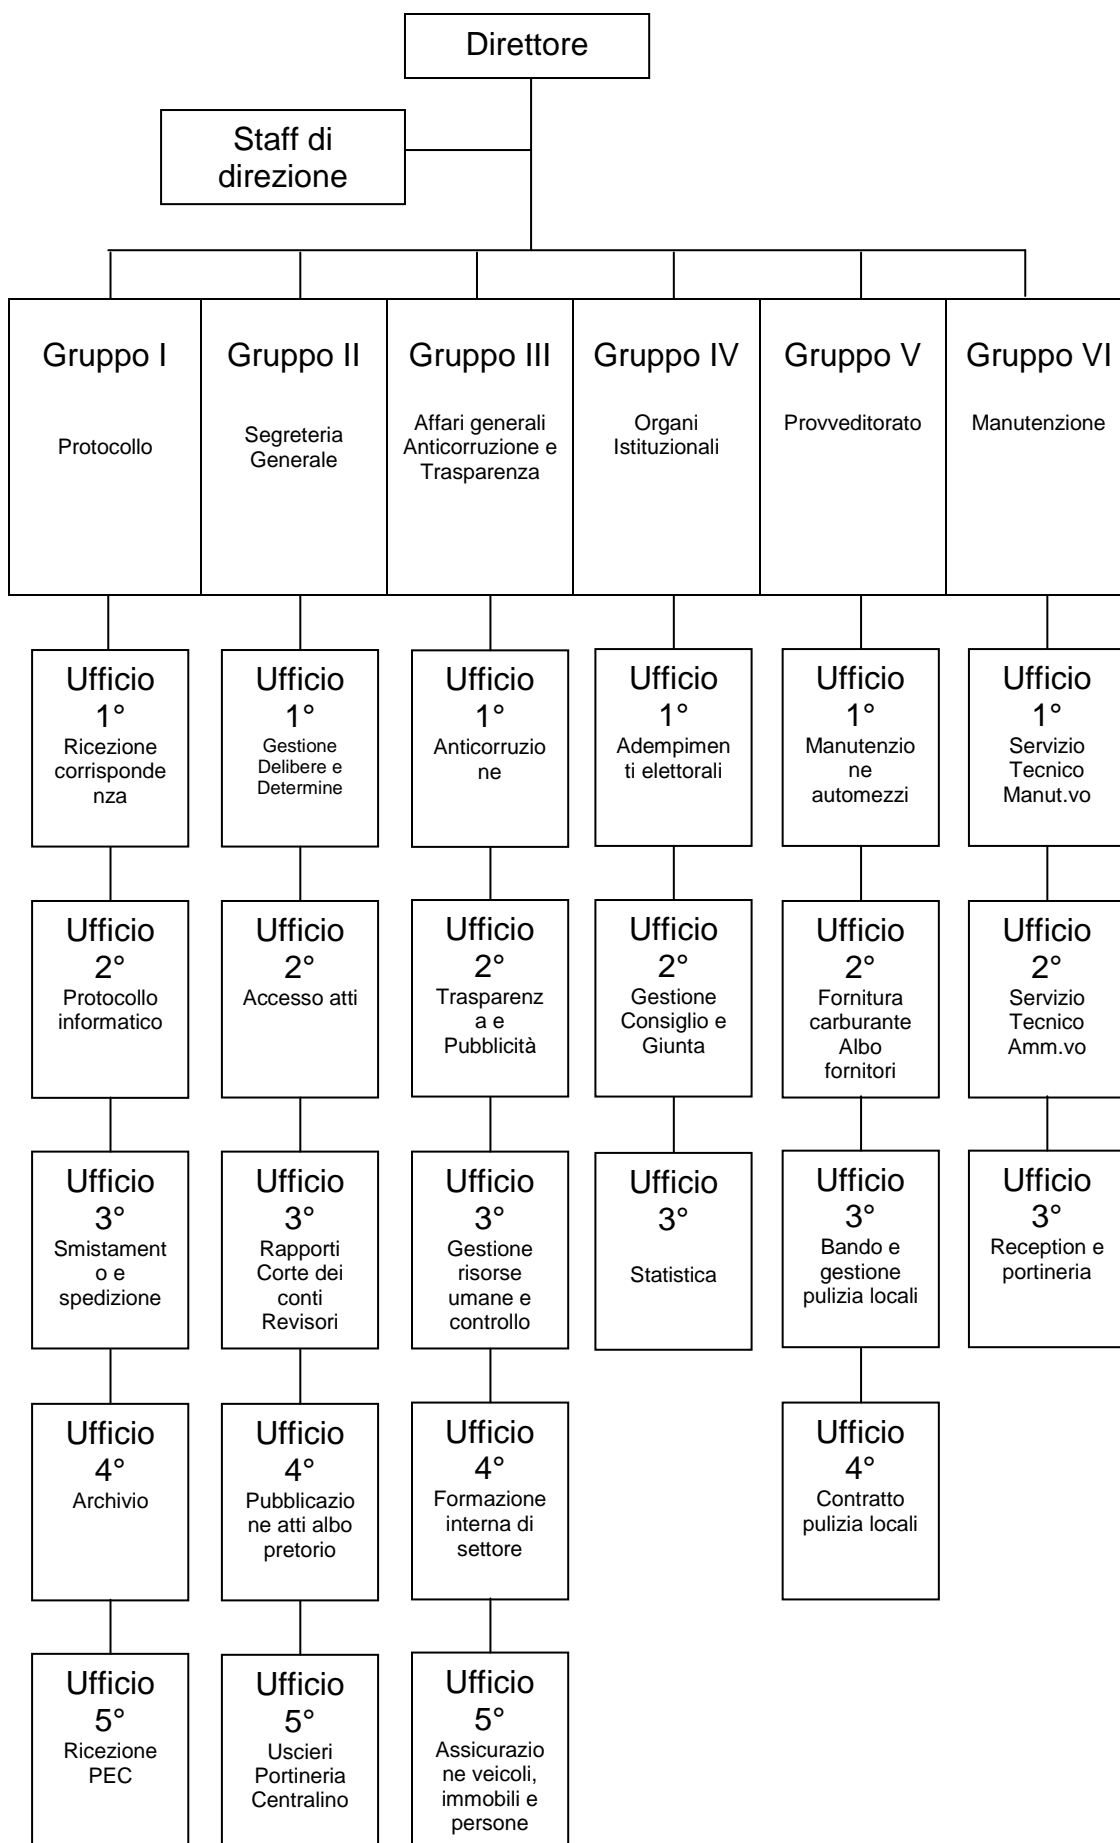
Direttore

Staff di direzione

Gruppo I

Protocollo

Gruppo II

Segreteria Generale

Gruppo III

Affari generali Anticorruzione e Trasparenza

Gruppo IV

Organi Istituzionali

Gruppo V

Provveditorato

Gruppo VI

Manutenzione

Ufficio 1° Ricezione corrispondenza

Ufficio 2° Protocollo informatico

Ufficio 3° Smistamento e spedizione

Ufficio 4° Archivio

Ufficio 5° Ricezione PEC

Ufficio 1° Gestione Delibere e Determine

Ufficio 2° Accesso atti

Ufficio 3° Rapporti Corte dei conti Revisori

Ufficio 4° Pubblicazione atti albo pretorio

Ufficio 5° Uscieri Portineria Centralino

Ufficio 1° Anticorruzione

Ufficio 2° Trasparenza e Pubblicità

Ufficio 3° Gestione risorse umane e controllo

Ufficio 4° Formazione interna di settore

Ufficio 5° Assicurazione veicoli, immobili e persone

Ufficio 1° Adempimenti elettorali

Ufficio 2° Gestione Consiglio e Giunta

Ufficio 3° Statistica

Ufficio 1° Manutenzione automezzi

Ufficio 2° Fornitura carburante Albo fornitori

Ufficio 3° Bando e gestione pulizia locali

Ufficio 4° Contratto pulizia locali

Ufficio 1° Servizio Tecnico Manut.vo

Ufficio 2° Servizio Tecnico Amm.vo

Ufficio 3° Reception e portineria